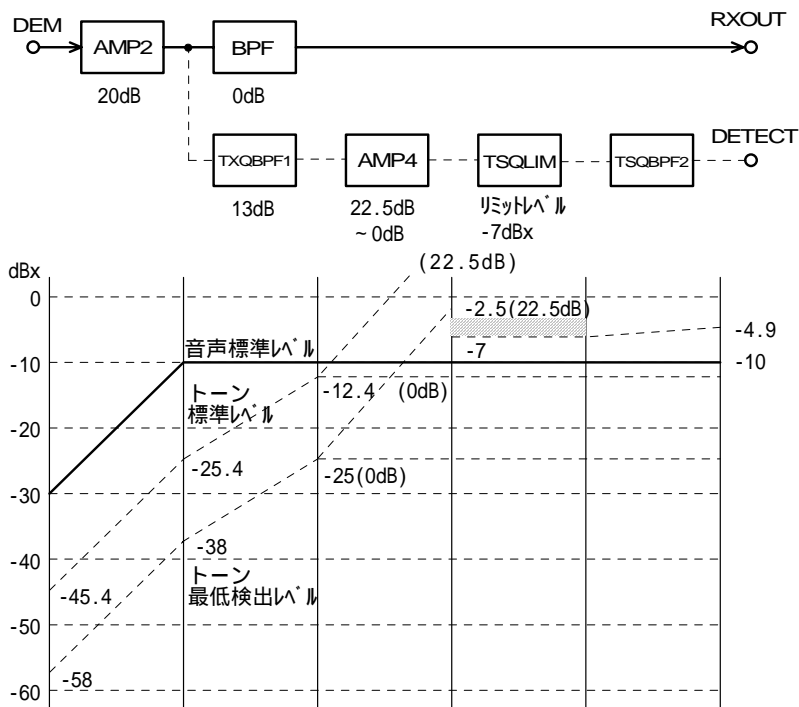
DEM
AMP2
20dB
BPF
0dB
RXOUT
TXQBPF1
13dB
AMP4
22.5dB
~ 0dB
TSQLIM
ﾘﾐｯﾄﾚﾍﾞﾙ
-7dBx
TSQBPF2
DETECT

dBx
0
-10
-20
-30
-40
-50
-60
(22.5dB)
-2.5(22.5dB)
-4.9
音声標準ﾚﾍﾞﾙ
-7
-10
トーン
標準ﾚﾍﾞﾙ
-12.4
(0dB)
-25.4
-25(0dB)
-38
トーン
最低検出ﾚﾍﾞﾙ
-45.4
-58